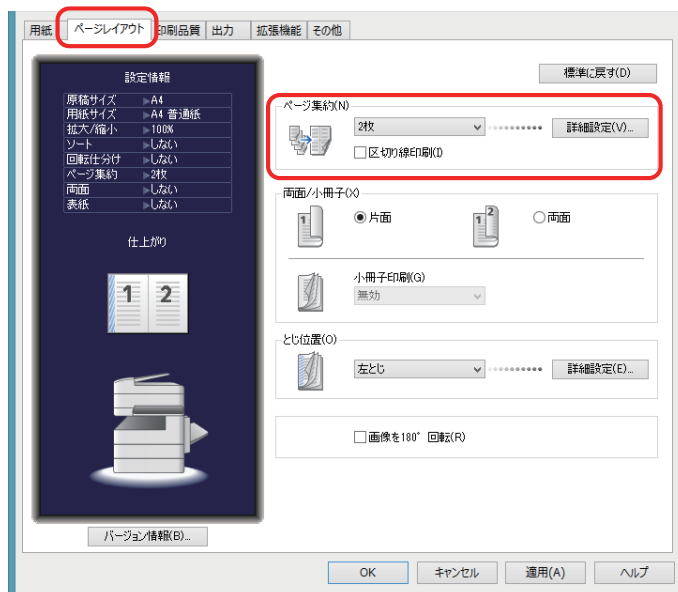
用紙 ページレイアウト 印刷品質 出力 拡張機能 その他

設定情報

| | |
|---|---|
| 原稿サイズ | ▶A4 |
| 用紙サイズ | ▶A4 普通紙 |
| 拡大/縮小 | ▶100% |
| ソート | ▶しない |
| 回転仕分け | ▶しない |
| ページ集約 | ▶2枚 |
| 両面 | ▶しない |
| 表紙 | ▶しない |

仕上がり

1 2

バージョン情報(B)...

標準に戻す(D)

ページ集約(N)

2枚

詳細設定(V)...

区切り線印刷(I)

両面/小冊子(X)

1

片面

1 2

両面

小冊子印刷(G)

無効

とじ位置(O)

左とじ

詳細設定(E)...

画像を180° 回転(R)

OK キャンセル 適用(A) ヘルプ